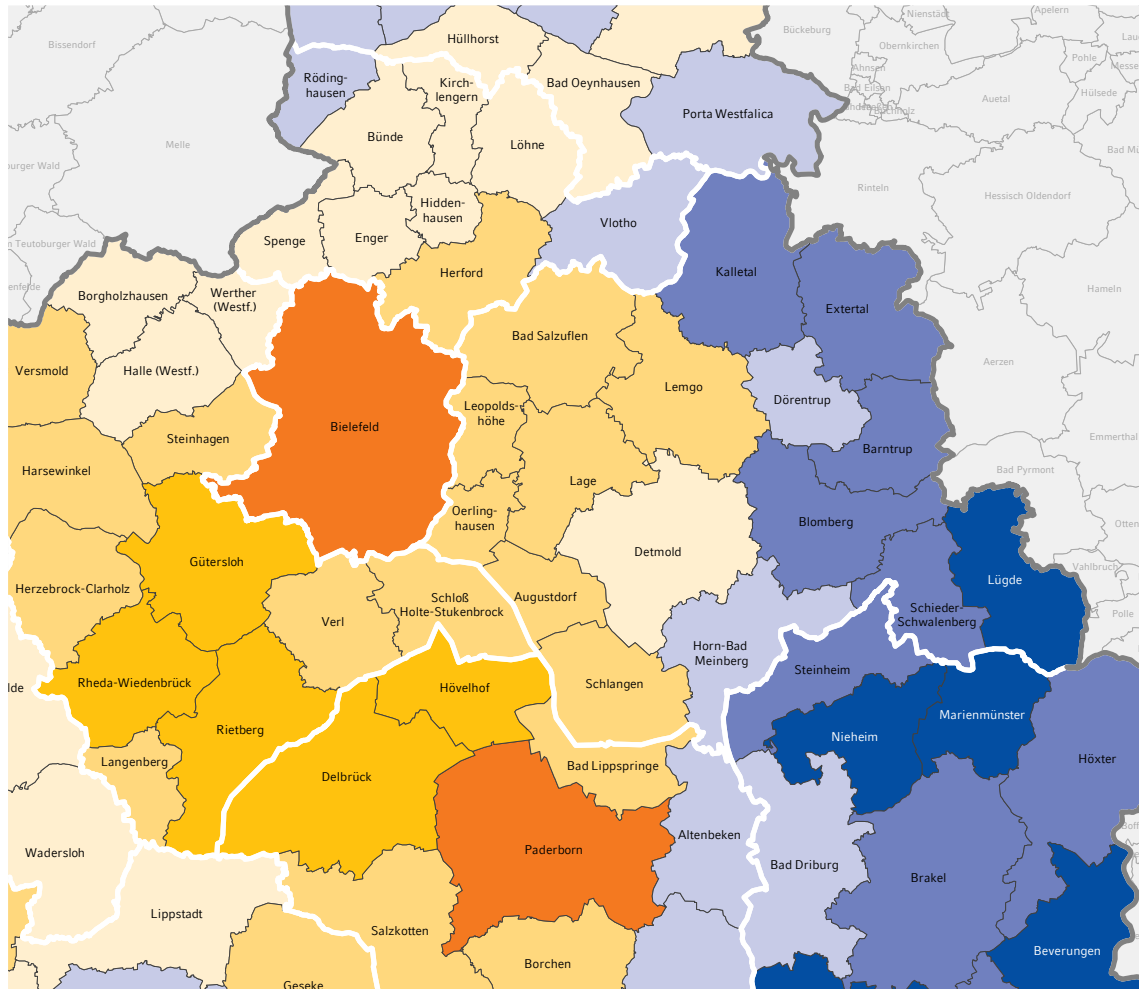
Bissendorf
Hüllhorst
Bückeburg
Nienstädt
Apelern
Obernkirchen
Pohle
Messe
Röding-hausen
Kirch-lengern
Bad Oeynhausen
Ahnsen
Bad Eilsen
Auetal
Hülsede
Porta Westfalica
Melle
Bünde
Löhne
Bad M
Burger Wald
Rinteln
Hessisch Oldendorf
Hidden-hausen
Vlotho
Teutoburger Wald
Spenge
Enger
Herford
Kalletal
Borgholzhausen
Werther (Westf.)
Hameln
Extertal
Bad Salzuflen
Versmold
Halle (Westf.)
Aerzen
Leopolds-höhe
Lemgo
Dörentrup
Bielefeld
Steinhagen
Emmerthal
Barntrup
Harsewinkel
Lage
Bad Pyrmont
Oerling-hausen
Blomberg
Otten
Detmold
Gütersloh
Lügde
Vahlbruch
Herzebrock-Clarholz
Augustdorf
Schloß Holte-Stukenbrock
Verl
Schieder-Schwalenberg
Horn-Bad Meinberg
Steinheim
Rheda-Wiedenbrück
Hövelhof
Schlangen
lde
Marienmünster
Nieheim
Rietberg
Höxter
Langenberg
Bad Lippspringe
Delbrück
Altenbeken
Paderborn
Wadersloh
Bad Driburg
Brakel
Lippstadt
Salzkotten
Beverungen
Borchen
Geseke